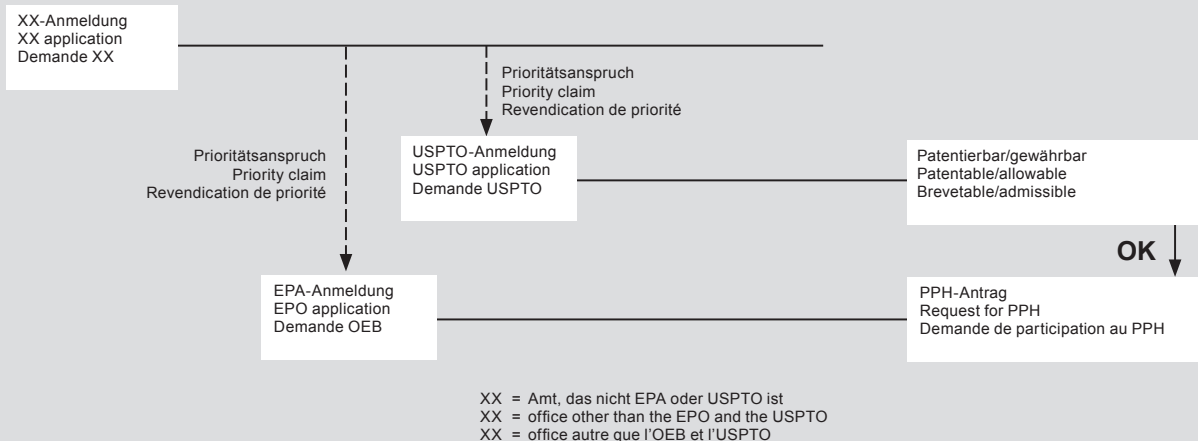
XX-Anmeldung
XX application
Demande XX

Prioritätsanspruch
Priority claim
Revendication de priorité

Prioritätsanspruch
Priority claim
Revendication de priorité

USPTO-Anmeldung
USPTO application
Demande USPTO

Patentierbar/gewährbar
Patentable/allowable
Brevetable/admissible

OK

EPA-Anmeldung
EPO application
Demande OEB

PPH-Antrag
Request for PPH
Demande de participation au PPH

XX = Amt, das nicht EPA oder USPTO ist
XX = office other than the EPO and the USPTO
XX = office autre que l'OEB et l'USPTO